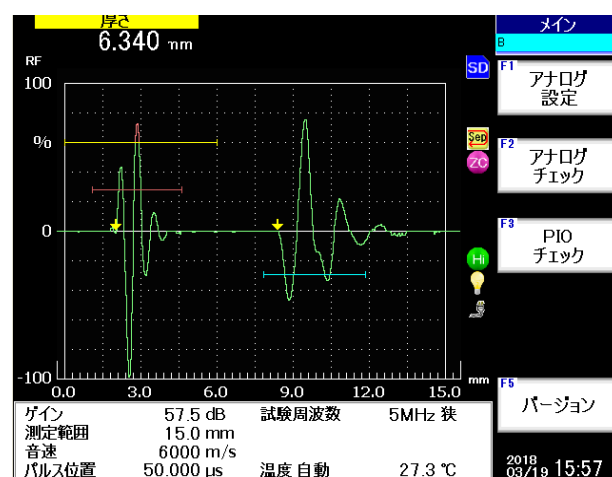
厚さ
6.340 mm
RF
100
%
0
-100
0.0
3.0
6.0
9.0
12.0
15.0
mm
SD
Sep
ZC
Hi
メイン
B
F1
アナログ設定
F2
アナログチェック
F3
PIO チェック
F5
バージョン

| ゲイン | 57.5 dB | 試験周波数 | 5MHz 狭 |
|---|---|---|---|
| 測定範囲 | 15.0 mm | | |
| 音速 | 6000 m/s | | |
| パルス位置 | 50.000 μs | 温度 自動 | 27.3 ℃ |

2018 03/19 15:57